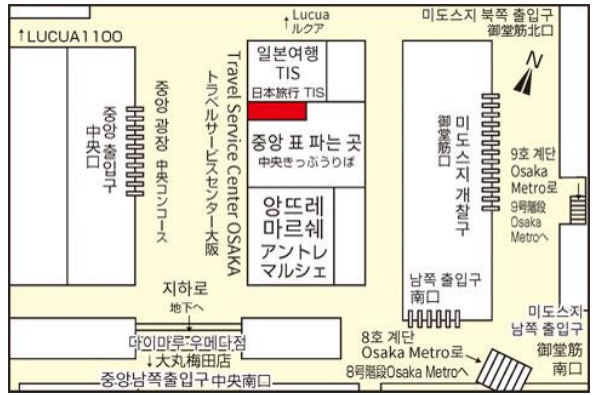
↑LUCUA1100

↑Lucua
ルクア

미도스지 북쪽 출입구
御堂筋北口

N

중앙 출입구
中央口

중앙 광장 中央コンコース

Travel Service Center OSAKA
トラベルサービスセンター大阪

일본여행
TIS
日本旅行 TIS

중앙 표 파는 곳
中央きっぷうりば

앙뜨레
마르쉐
アントレ
マルシェ

御堂筋口

미도스지 개찰구

9호 계단
Osaka
Metro로
9号階段
Osaka
Metroへ

지하로
地下へ

남쪽 출입구
南口

미도스지
남쪽 출입구
御堂筋
南口

다이마루 우메다점
↓大丸梅田店

8호 계단
Osaka Metro로
8号階段Osaka Metroへ

중앙남쪽출입구 中央南口